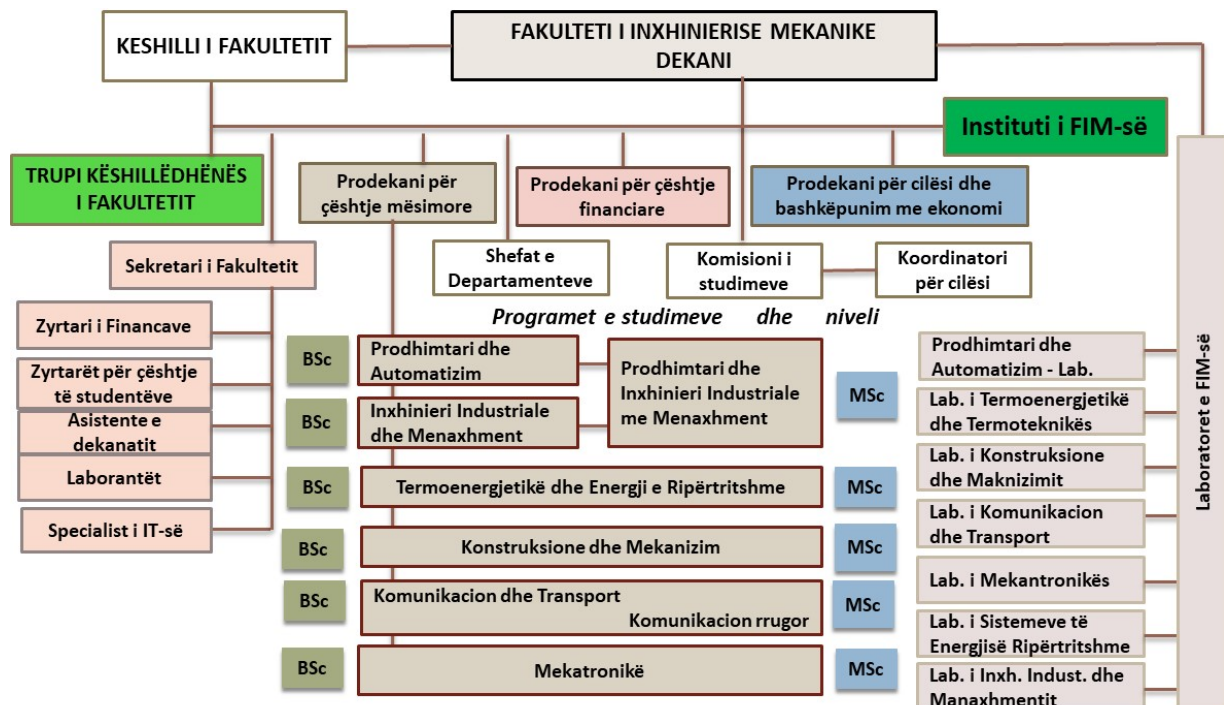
KESHILLI I FAKULTETIT

FAKULTETI I INXHINIERISE MEKANIKE
DEKANI

Instituti i FIM-së

TRUPI KËSHILLËDHËNËS I FAKULTETIT

Prodekani për çështje mësimore

Prodekani për çështje financiare

Prodekani për cilësi dhe bashkëpunim me ekonomi

Sekretari i Fakultetit

Shefat e Departamenteve

Komisioni i studimeve

Koordinatori për cilësi

Zyrtari i Financave

Zyrtarët për çështje të studentëve

Asistente e dekanatit

Laborantët

Specialist i IT-së

Programet e studimeve dhe niveli

BSc
Prodhimtari dhe Automatizim

BSc
Inxhinieri Industriale dhe Menaxhment

Prodhimtari dhe Inxhinieri Industriale me Menaxhment
MSc

BSc
Termoenergjetikë dhe Energji e Ripërtritshme
MSc

BSc
Konstruksione dhe Mekanizim
MSc

BSc
Komunikacion dhe Transport
Komunikacion rrugor
MSc

BSc
Mekatronikë
MSc

Prodhimtari dhe Automatizim - Lab.

Lab. i Termoenergjetikë dhe Termoteknikës

Lab. i Konstruksione dhe Maknizimit

Lab. i Komunikacion dhe Transport

Lab. i Mekantronikës

Lab. i Sistemeve të Energjisë Ripërtritshme

Lab. i Inxh. Indust. dhe Manaxhmentit

Laboratoret e FIM-së